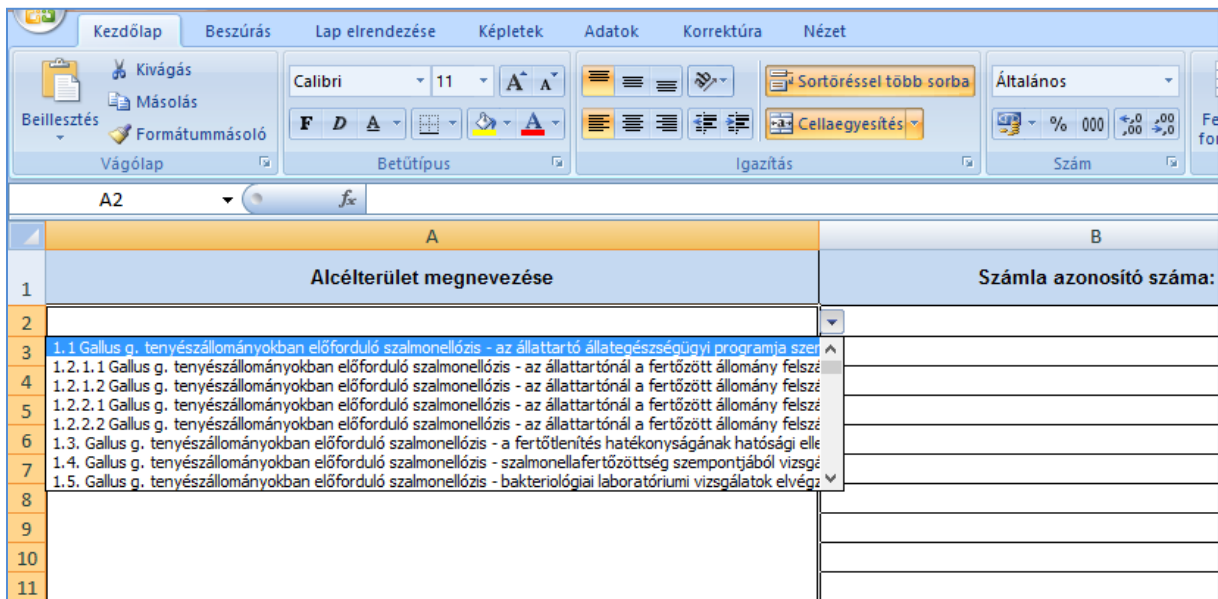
Kezdőlap Beszúrás Lap elrendezése Képletek Adatok Korrektúra Nézet

Beillesztés
Kivágás
Másolás
Formátummásoló
Vágólap

Calibri 11
F D A
Betűtípus

Sortöréssel több sorba
Cellaegyesítés
Igazítás

Általános
% 000
Szám

A2
$f_x$

A
B

1 Alcélterület megnevezése
Számla azonosító száma:

2
3 1.1 Gallus g. tenyészállományokban előforduló szalmonellózis - az állattartó állategészségügyi programja szer
4 1.2.1.1 Gallus g. tenyészállományokban előforduló szalmonellózis - az állattartónál a fertőzött állomány felszá
5 1.2.1.2 Gallus g. tenyészállományokban előforduló szalmonellózis - az állattartónál a fertőzött állomány felszá
6 1.2.2.1 Gallus g. tenyészállományokban előforduló szalmonellózis - az állattartónál a fertőzött állomány felszá
7 1.2.2.2 Gallus g. tenyészállományokban előforduló szalmonellózis - az állattartónál a fertőzött állomány felszá
8 1.3. Gallus g. tenyészállományokban előforduló szalmonellózis - a fertőtlenítés hatékonyságának hatósági elle
9 1.4. Gallus g. tenyészállományokban előforduló szalmonellózis - szalmonellafertőzöttség szempontjából vizsgá
10 1.5. Gallus g. tenyészállományokban előforduló szalmonellózis - bakteriológiai laboratóriumi vizsgálatok elvégz
11